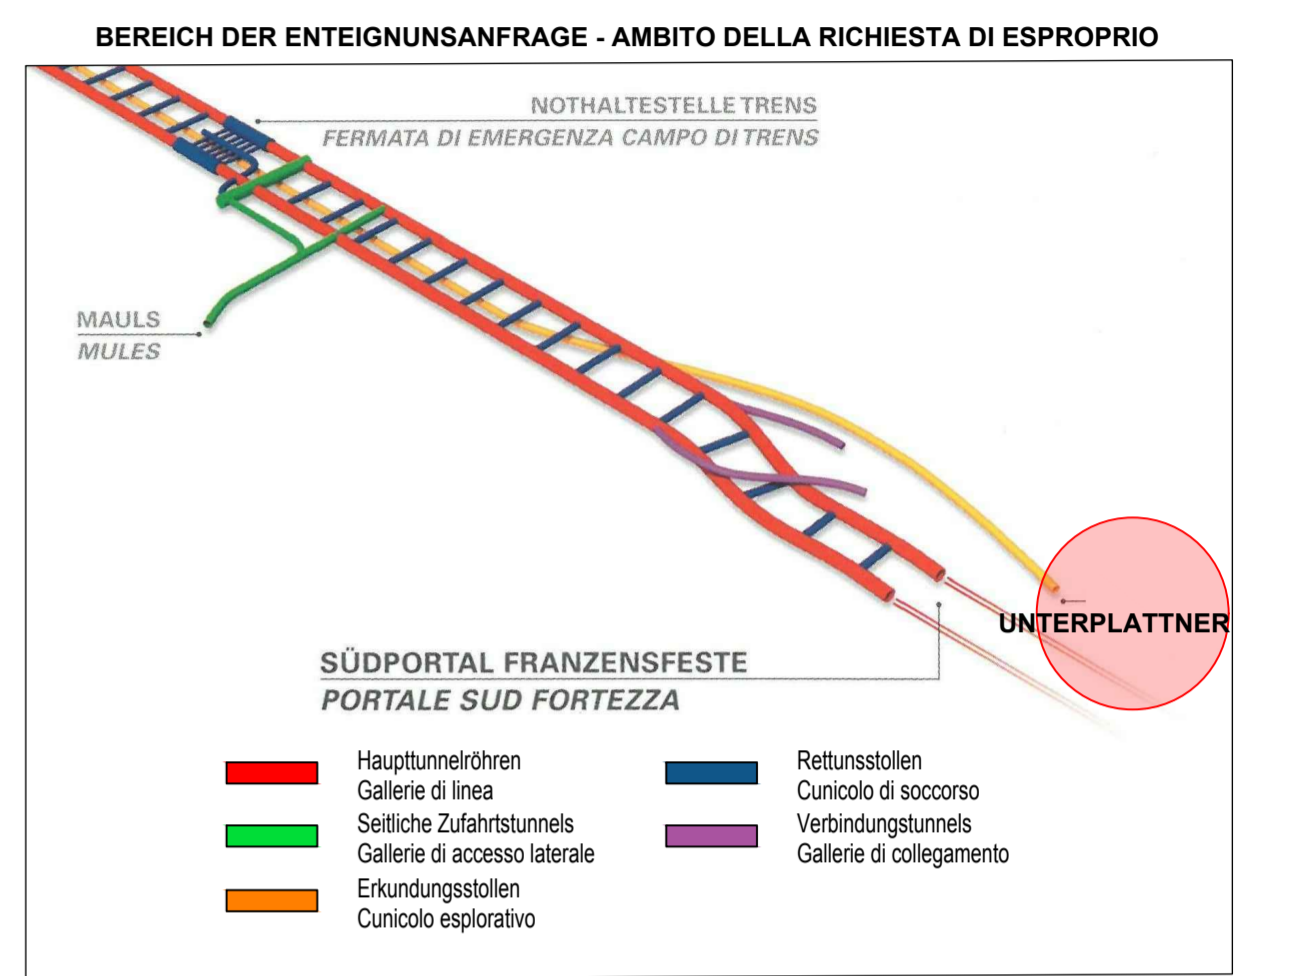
BEREICH DER ENTEIGNUNSANFRAGE - AMBITO DELLA RICHIESTA DI ESPROPRIO

NOTHALTESTELLE TRENS
FERMATA DI EMERGENZA CAMPO DI TRENS

MAULS
MULES

UNTERPLATTNER

SÜDPORTAL FRANZENSFESTE
PORTALE SUD FORTEZZA

Haupttunnelröhren
Gallerie di linea

Seitliche Zufahrtstunnels
Gallerie di accesso laterale

Erkundungsstollen
Cunicolo esplorativo

Rettunsstollen
Cunicolo di soccorso

Verbindungstunnels
Gallerie di collegamento